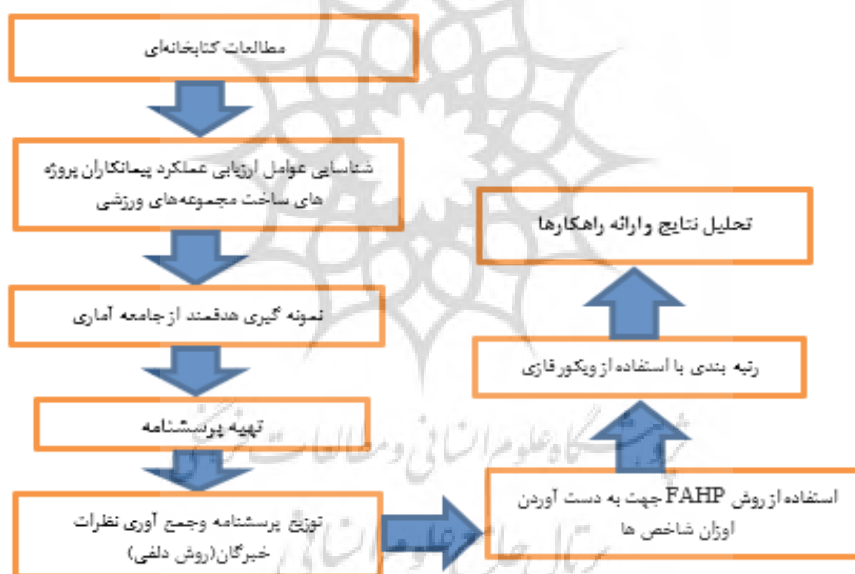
مطالعات کتابخانه‌ای

شناسایی عوامل ارزیابی عملکرد پیمانکاران پروژه های ساخت مجموعه‌های ورزشی

نمونه گیری هدفمند از جامعه آماری

تهیه پرسشنامه

توزیع پرسشنامه وجمع آوری نظرات خبرگان(روش دلفی)

استفاده از روش FAHP جهت به دست آوردن اوزان شاخص ها

رتبه بندی با استفاده از ویکور فازی

تحلیل نتایج وارائه راهکارها

پژوهشگاه علوم انسانی و مطالعات فرهنگی
پرتال جامع علوم انسانی